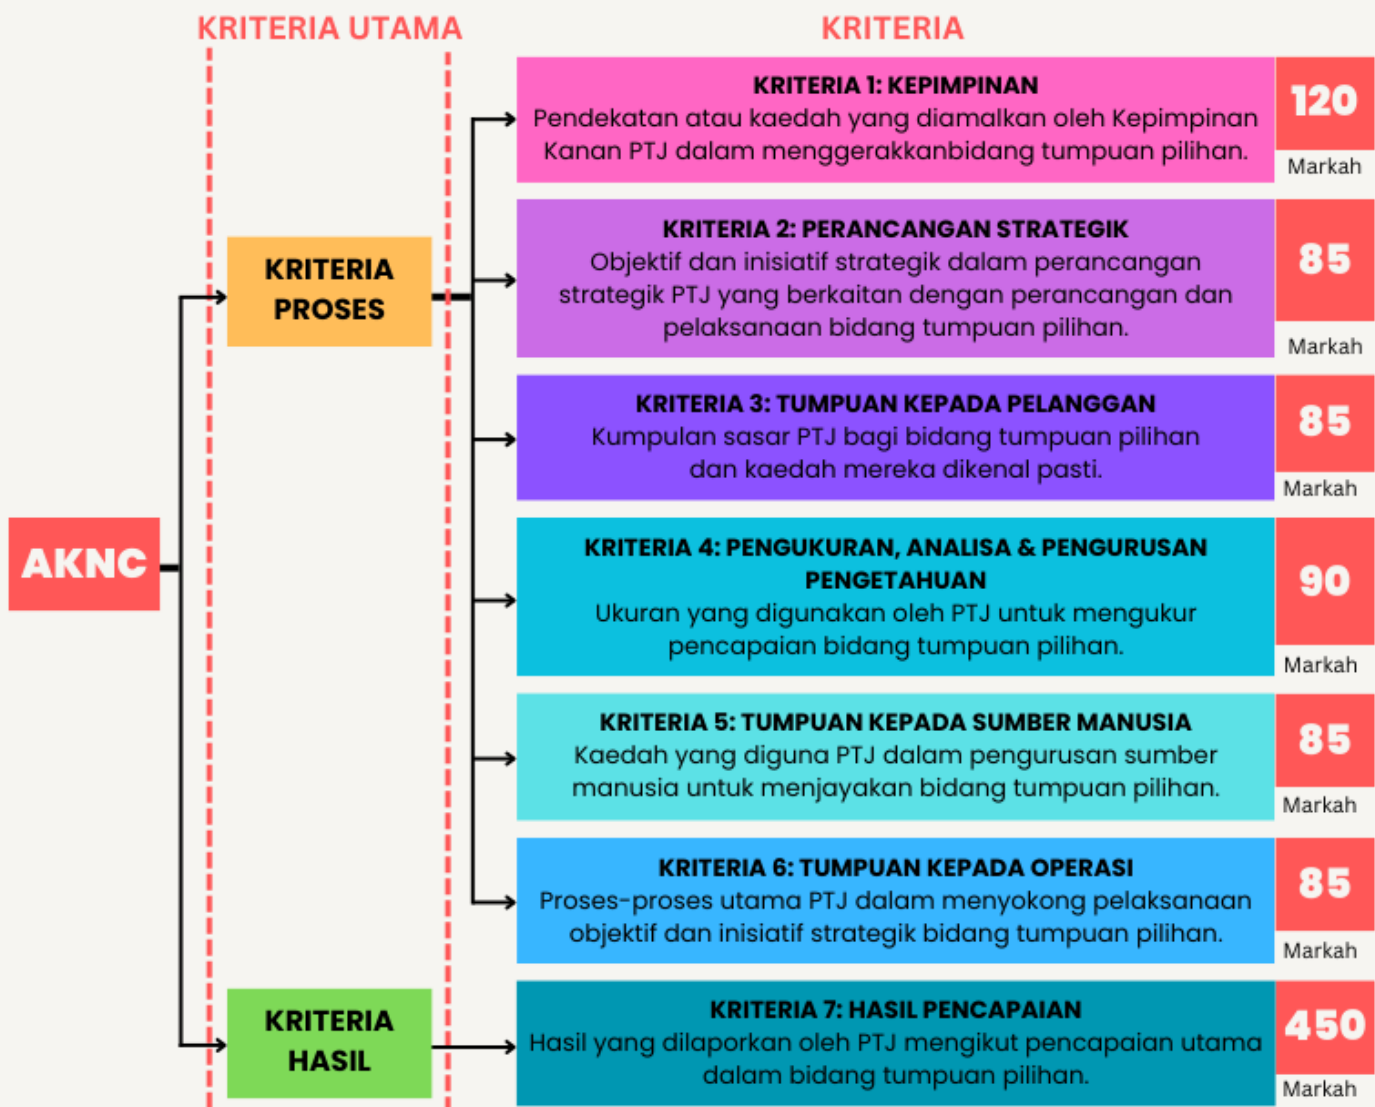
KRITERIA UTAMA

KRITERIA

AKNC

KRITERIA PROSES

KRITERIA HASIL

KRITERIA 1: KEPIMPINAN
Pendekatan atau kaedah yang diamalkan oleh Kepimpinan Kanan PTJ dalam menggerakkanbidang tumpuan pilihan.

120
Markah

KRITERIA 2: PERANCANGAN STRATEGIK
Objektif dan inisiatif strategik dalam perancangan strategik PTJ yang berkaitan dengan perancangan dan pelaksanaan bidang tumpuan pilihan.

85
Markah

KRITERIA 3: TUMPUAN KEPADA PELANGGAN
Kumpulan sasar PTJ bagi bidang tumpuan pilihan dan kaedah mereka dikenal pasti.

85
Markah

KRITERIA 4: PENGUKURAN, ANALISA & PENGURUSAN PENGETAHUAN
Ukuran yang digunakan oleh PTJ untuk mengukur pencapaian bidang tumpuan pilihan.

90
Markah

KRITERIA 5: TUMPUAN KEPADA SUMBER MANUSIA
Kaedah yang diguna PTJ dalam pengurusan sumber manusia untuk menjayakan bidang tumpuan pilihan.

85
Markah

KRITERIA 6: TUMPUAN KEPADA OPERASI
Proses-proses utama PTJ dalam menyokong pelaksanaan objektif dan inisiatif strategik bidang tumpuan pilihan.

85
Markah

KRITERIA 7: HASIL PENCAPAIAN
Hasil yang dilaporkan oleh PTJ mengikut pencapaian utama dalam bidang tumpuan pilihan.

450
Markah